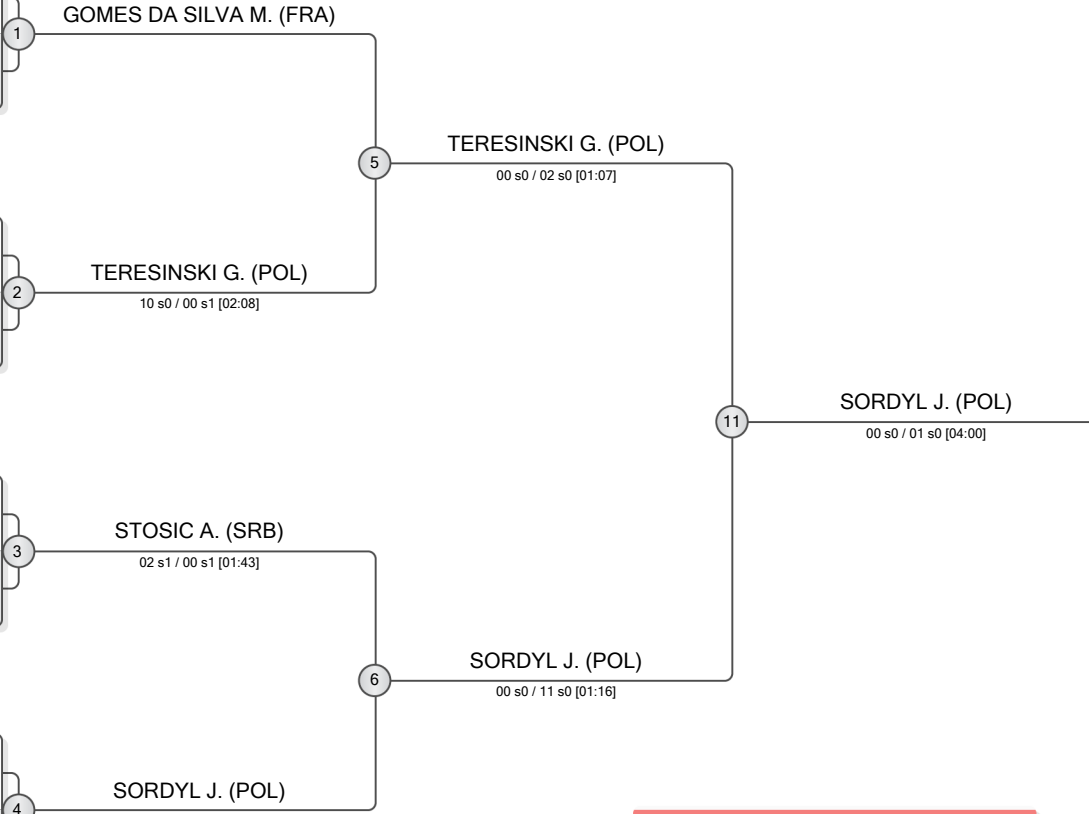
1
GOMES DA SILVA M. (FRA)

5
TERESINSKI G. (POL)
00 s0 / 02 s0 [01:07]

2
TERESINSKI G. (POL)
10 s0 / 00 s1 [02:08]

11
SORDYL J. (POL)
00 s0 / 01 s0 [04:00]

3
STOSIC A. (SRB)
02 s1 / 00 s1 [01:43]

6
SORDYL J. (POL)
00 s0 / 11 s0 [01:16]

4
SORDYL J. (POL)